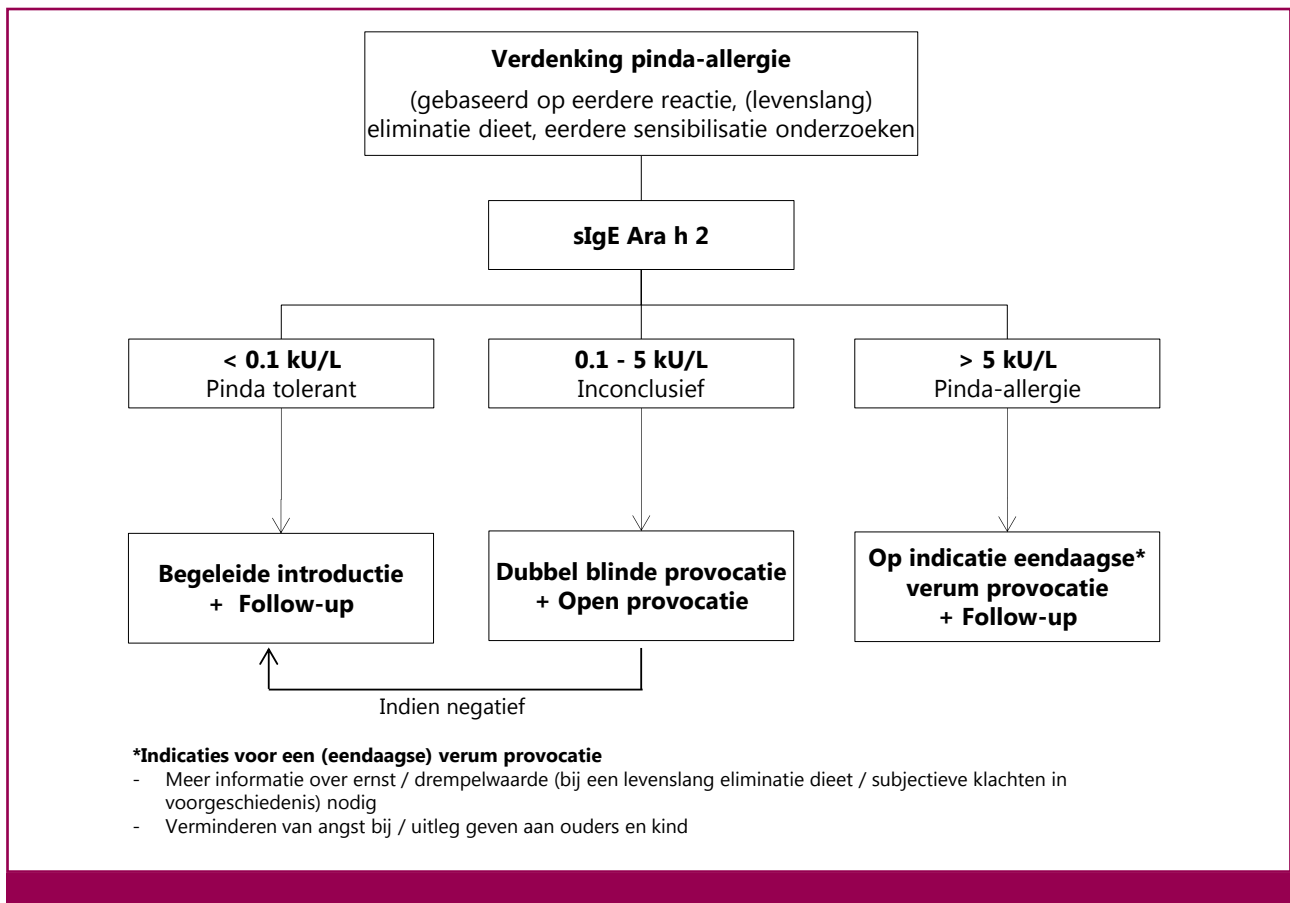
**Verdenking pinda-allergie**

(gebaseerd op eerdere reactie, (levenslang) eliminatie dieet, eerdere sensibilisatie onderzoeken

**sIgE Ara h 2**

**< 0.1 kU/L**
Pinda tolerant

**0.1 - 5 kU/L**
Inconclusief

**> 5 kU/L**
Pinda-allergie

**Begeleide introductie + Follow-up**

**Dubbel blinde provocatie + Open provocatie**

**Op indicatie eendaagse* verum provocatie + Follow-up**

Indien negatief

**\*Indicaties voor een (eendaagse) verum provocatie**
- Meer informatie over ernst / drempelwaarde (bij een levenslang eliminatie dieet / subjectieve klachten in voorgeschiedenis) nodig
- Verminderen van angst bij / uitleg geven aan ouders en kind